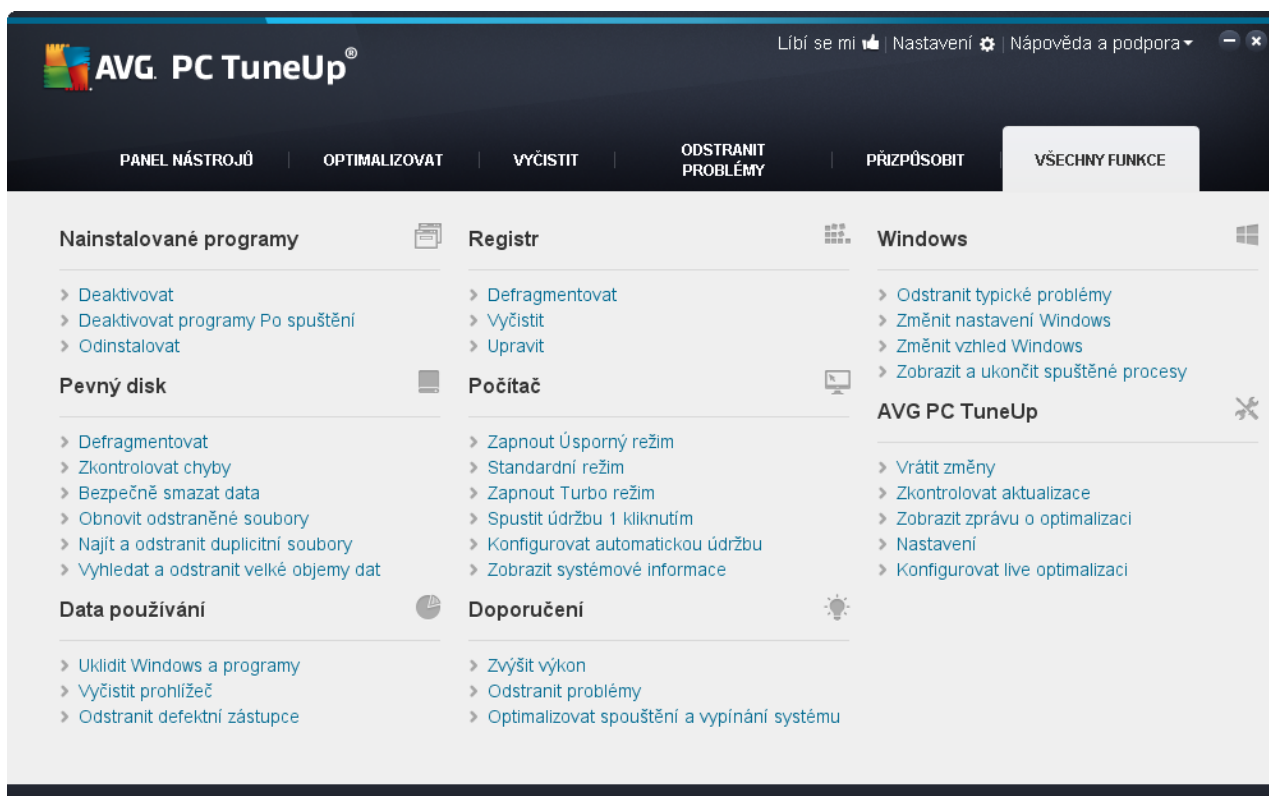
AVG. PC TuneUp®

Líbí se mi | Nastavení | Nápověda a podpora

PANEL NÁSTROJŮ | OPTIMALIZOVAT | VYČISTIT | ODSTRANIT PROBLÉMY | PŘIZPŮSOBIT | VŠECHNY FUNKCE

Nainstalované programy

> Deaktivovat
> Deaktivovat programy Po spuštění
> Odinstalovat

Pevný disk

> Defragmentovat
> Zkontrolovat chyby
> Bezpečně smazat data
> Obnovit odstraněné soubory
> Najít a odstranit duplicitní soubory
> Vyhledat a odstranit velké objemy dat

Data používání

> Uklidit Windows a programy
> Vyčistit prohlížeč
> Odstranit defektní zástupce

Registr

> Defragmentovat
> Vyčistit
> Upravit

Počítač

> Zapnout Úsporný režim
> Standardní režim
> Zapnout Turbo režim
> Spustit údržbu 1 kliknutím
> Konfigurovat automatickou údržbu
> Zobrazit systémové informace

Doporučení

> Zvýšit výkon
> Odstranit problémy
> Optimalizovat spouštění a vypínání systému

Windows

> Odstranit typické problémy
> Změnit nastavení Windows
> Změnit vzhled Windows
> Zobrazit a ukončit spuštěné procesy

AVG PC TuneUp

> Vrátit změny
> Zkontrolovat aktualizace
> Zobrazit zprávu o optimalizaci
> Nastavení
> Konfigurovat live optimalizaci